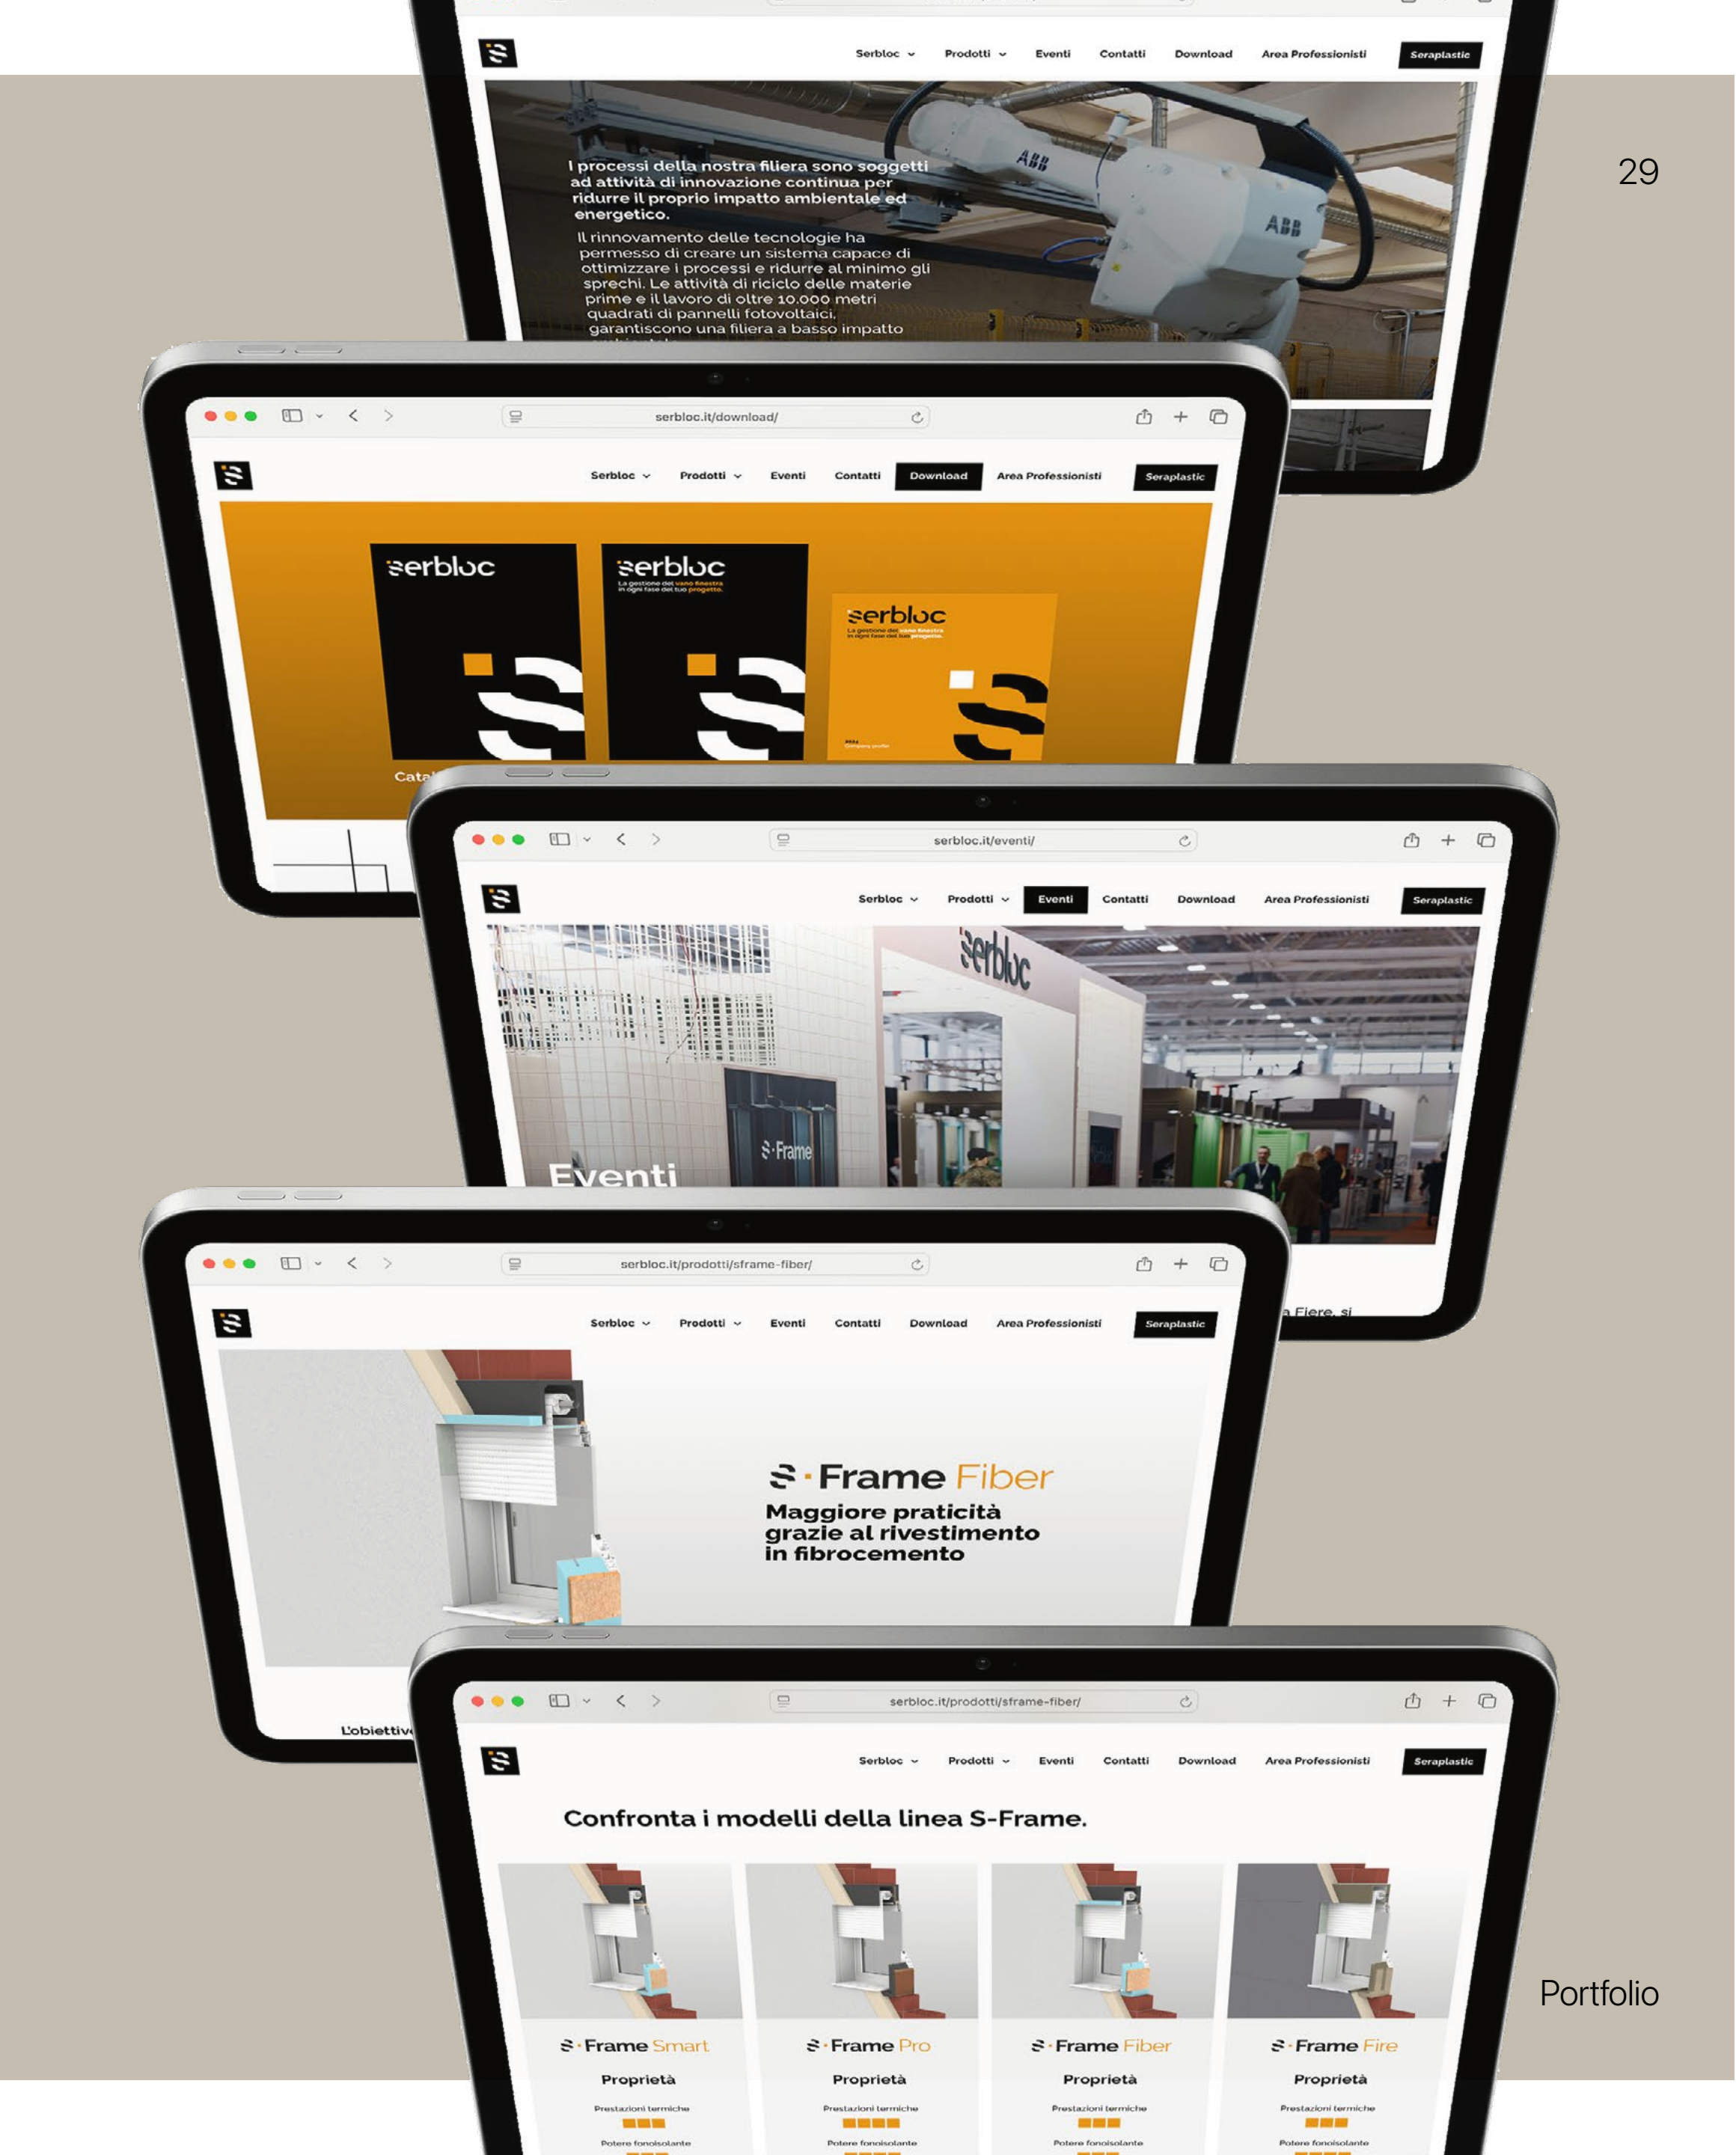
Serbloc Prodotti Eventi Contatti Download Area Professionisti Seraplastic

I processi della nostra filiera sono soggetti ad attività di innovazione continua per ridurre il proprio impatto ambientale ed energetico.

Il rinnovamento delle tecnologie ha permesso di creare un sistema capace di ottimizzare i processi e ridurre al minimo gli sprechi. Le attività di riciclo delle materie prime e il lavoro di oltre 10.000 metri quadrati di pannelli fotovoltaici, garantiscono una filiera a basso impatto

29

serbloc.it/download/

Serbloc Prodotti Eventi Contatti Download Area Professionisti Seraplastic

serbloc

serbloc
La gestione del vano finestra in ogni fase del tuo progetto.

serbloc
La gestione del vano finestra in ogni fase del tuo progetto.

Cata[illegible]

serbloc.it/eventi/

Serbloc Prodotti Eventi Contatti Download Area Professionisti Seraplastic

serbloc

S·Frame

Eventi

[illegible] Fiere, si

serbloc.it/prodotti/sframe-fiber/

Serbloc Prodotti Eventi Contatti Download Area Professionisti Seraplastic

S·Frame Fiber
Maggiore praticità grazie al rivestimento in fibrocemento

L'obiettiv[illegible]

serbloc.it/prodotti/sframe-fiber/

Serbloc Prodotti Eventi Contatti Download Area Professionisti Seraplastic

Confronta i modelli della linea S-Frame.

S·Frame Smart
Proprietà
Prestazioni termiche
Potere fonoisolante

S·Frame Pro
Proprietà
Prestazioni termiche
Potere fonoisolante

S·Frame Fiber
Proprietà
Prestazioni termiche
Potere fonoisolante

S·Frame Fire
Proprietà
Prestazioni termiche
Potere fonoisolante

Portfolio